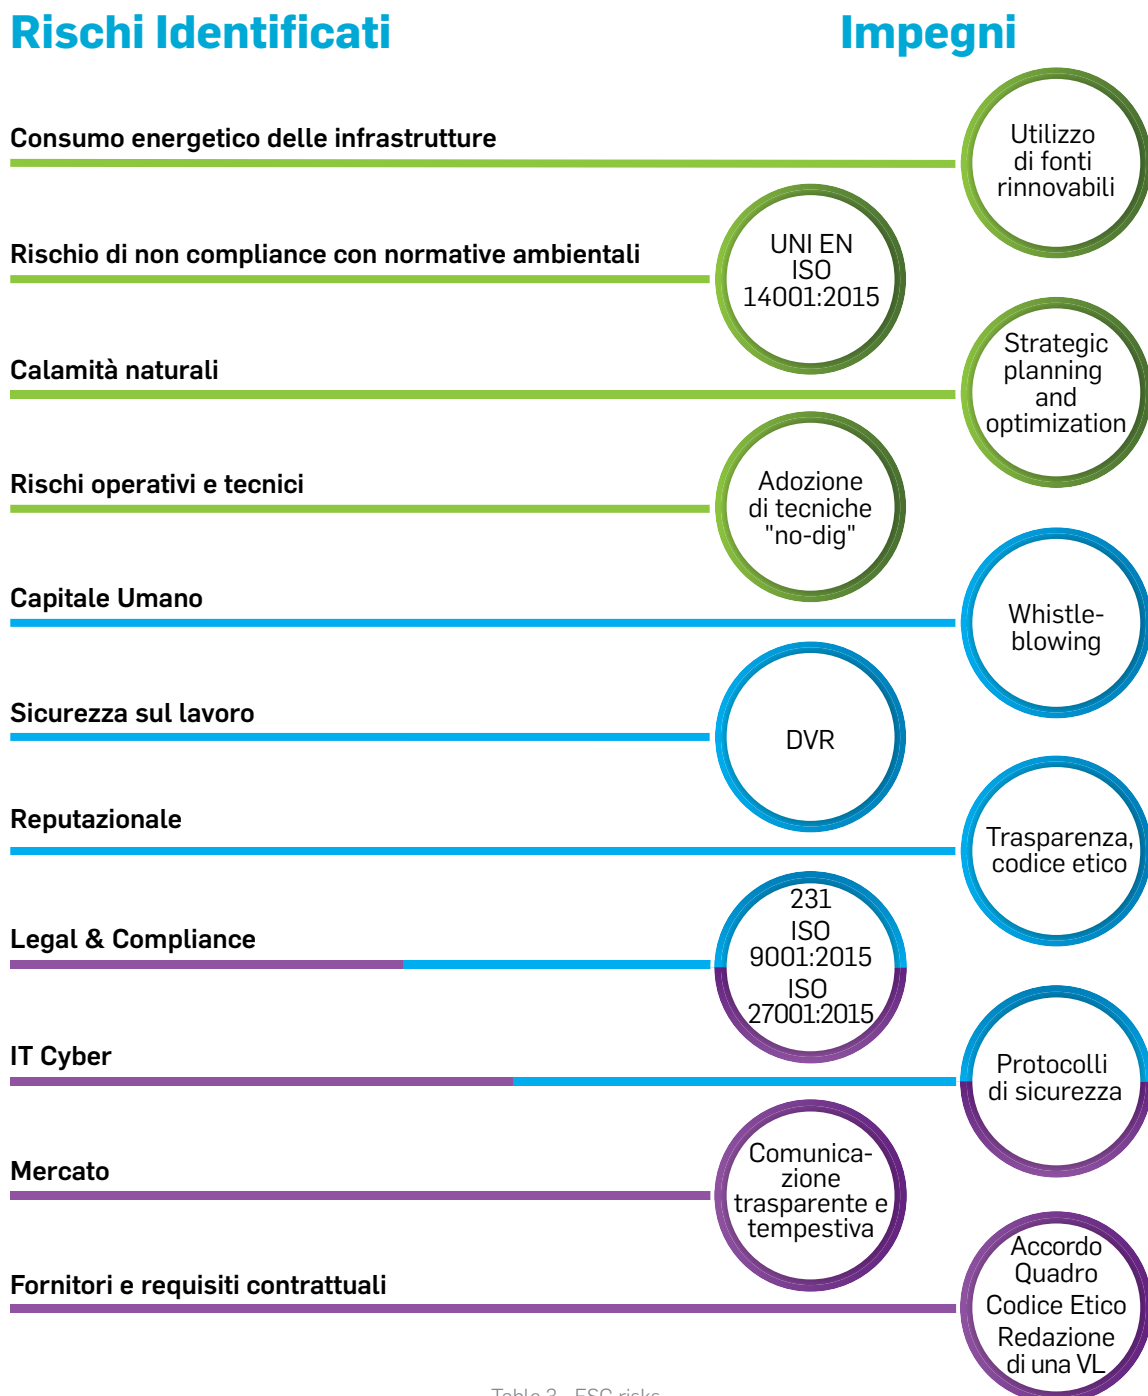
Rischi Identificati

Impegni

Consumo energetico delle infrastrutture

Utilizzo di fonti rinnovabili

Rischio di non compliance con normative ambientali

UNI EN ISO 14001:2015

Calamità naturali

Strategic planning and optimization

Rischi operativi e tecnici

Adozione di tecniche "no-dig"

Capitale Umano

Whistle-blowing

Sicurezza sul lavoro

DVR

Reputazionale

Trasparenza, codice etico

Legal & Compliance

231 ISO 9001:2015 ISO 27001:2015

IT Cyber

Protocolli di sicurezza

Mercato

Comunicazione trasparente e tempestiva

Fornitori e requisiti contrattuali

Accordo Quadro Codice Etico Redazione di una VL

Table 3 - ESG risks